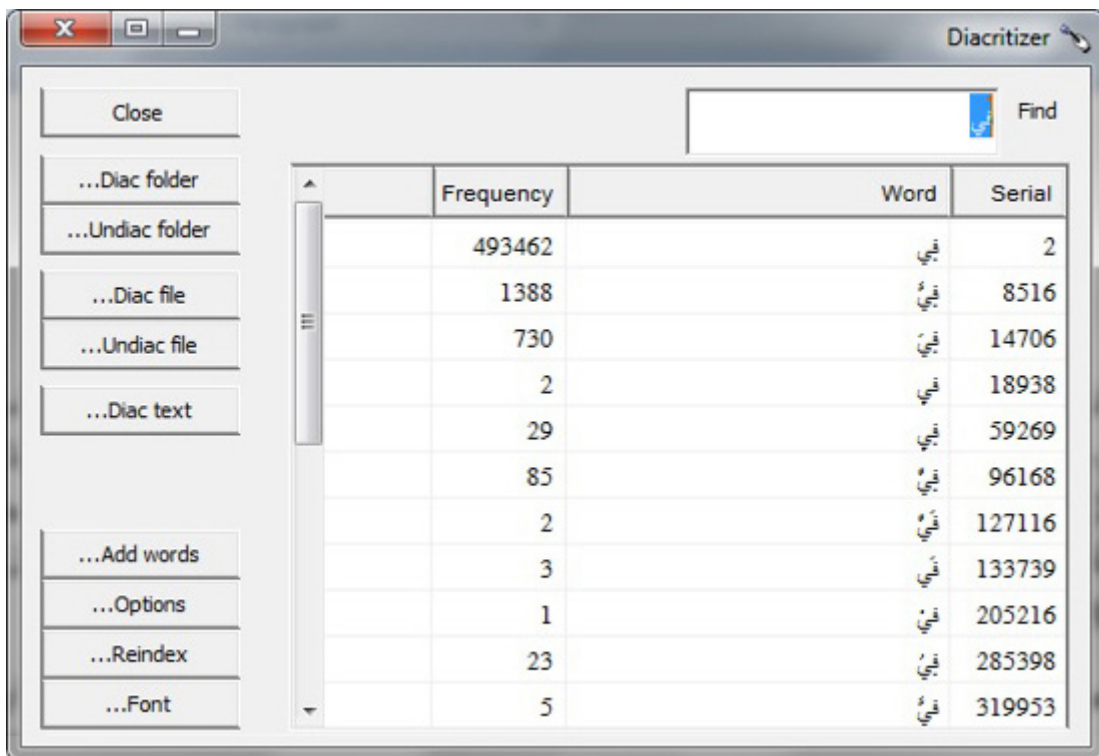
Diacritizer

Close

...Diac folder

...Undiac folder

...Diac file

...Undiac file

...Diac text

...Add words

...Options

...Reindex

...Font

في Find

| | Frequency | Word | Serial |
|---|---|---|---|
| | 493462 | فِي | 2 |
| | 1388 | فِيُّ | 8516 |
| | 730 | فِيَّ | 14706 |
| | 2 | فِي | 18938 |
| | 29 | فِي | 59269 |
| | 85 | فِيُّ | 96168 |
| | 2 | فَيُّ | 127116 |
| | 3 | فَي | 133739 |
| | 1 | فِيْ | 205216 |
| | 23 | فِيُ | 285398 |
| | 5 | فِيُّ | 319953 |